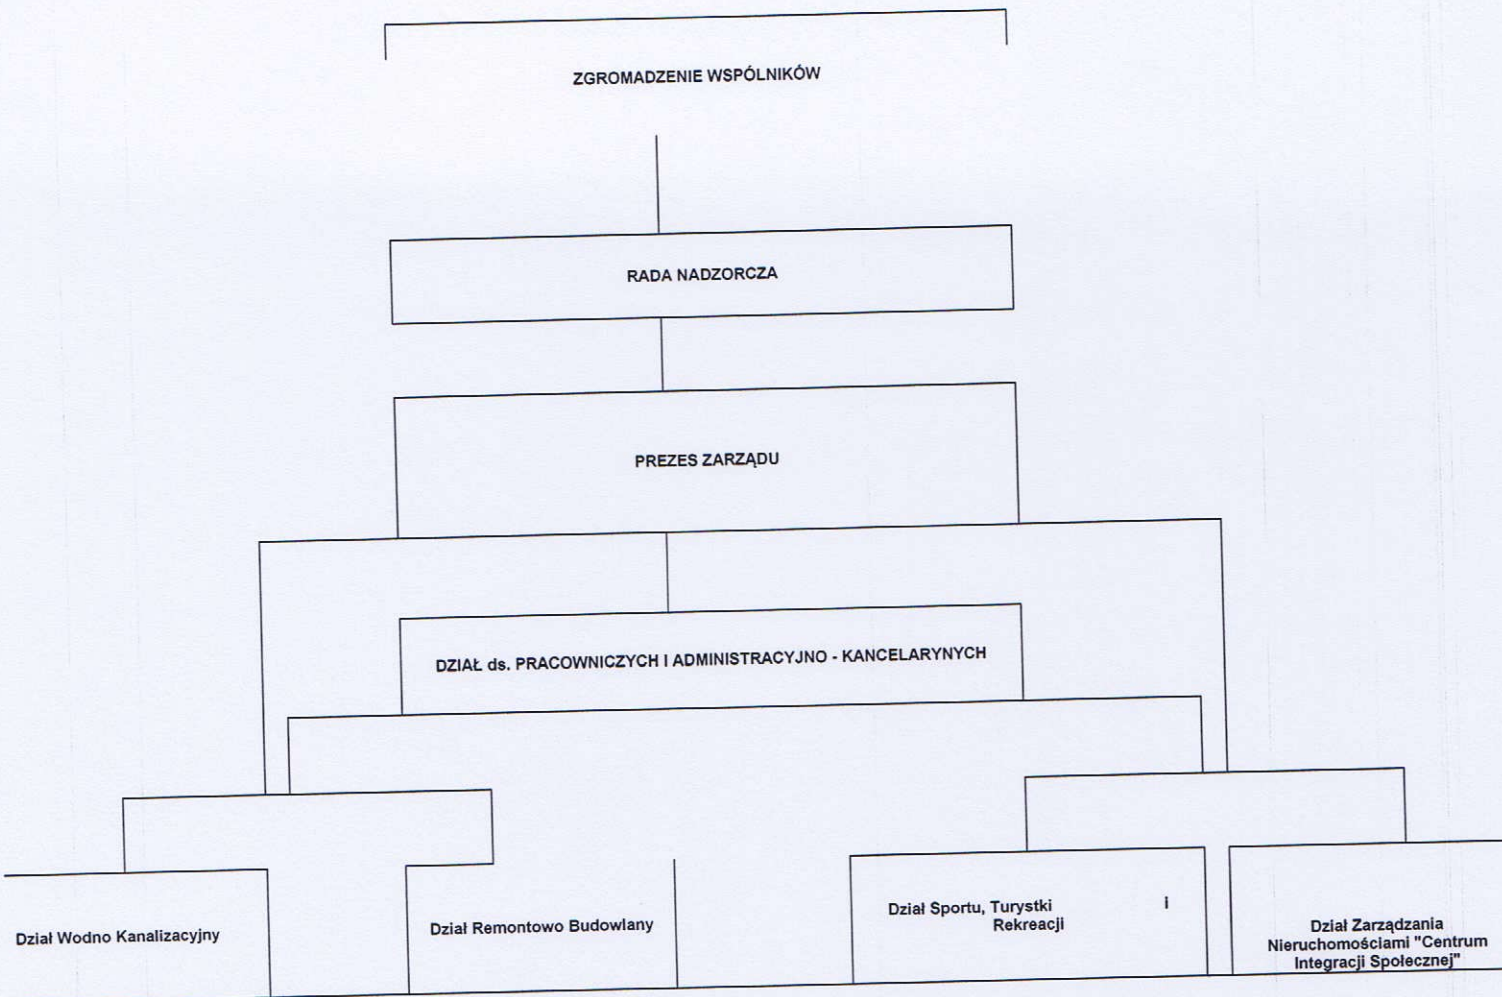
ZGROMADZENIE WSPÓLNIKÓW

RADA NADZORCZA

PREZES ZARZĄDU

DZIAŁ ds. PRACOWNICZYCH I ADMINISTRACYJNO - KANCELARYNYCH

Dział Wodno Kanalizacyjny

Dział Remontowo Budowlany

Dział Sportu, Turystki i Rekreacji

Dział Zarządzania Nieruchomościami "Centrum Integracji Społecznej"